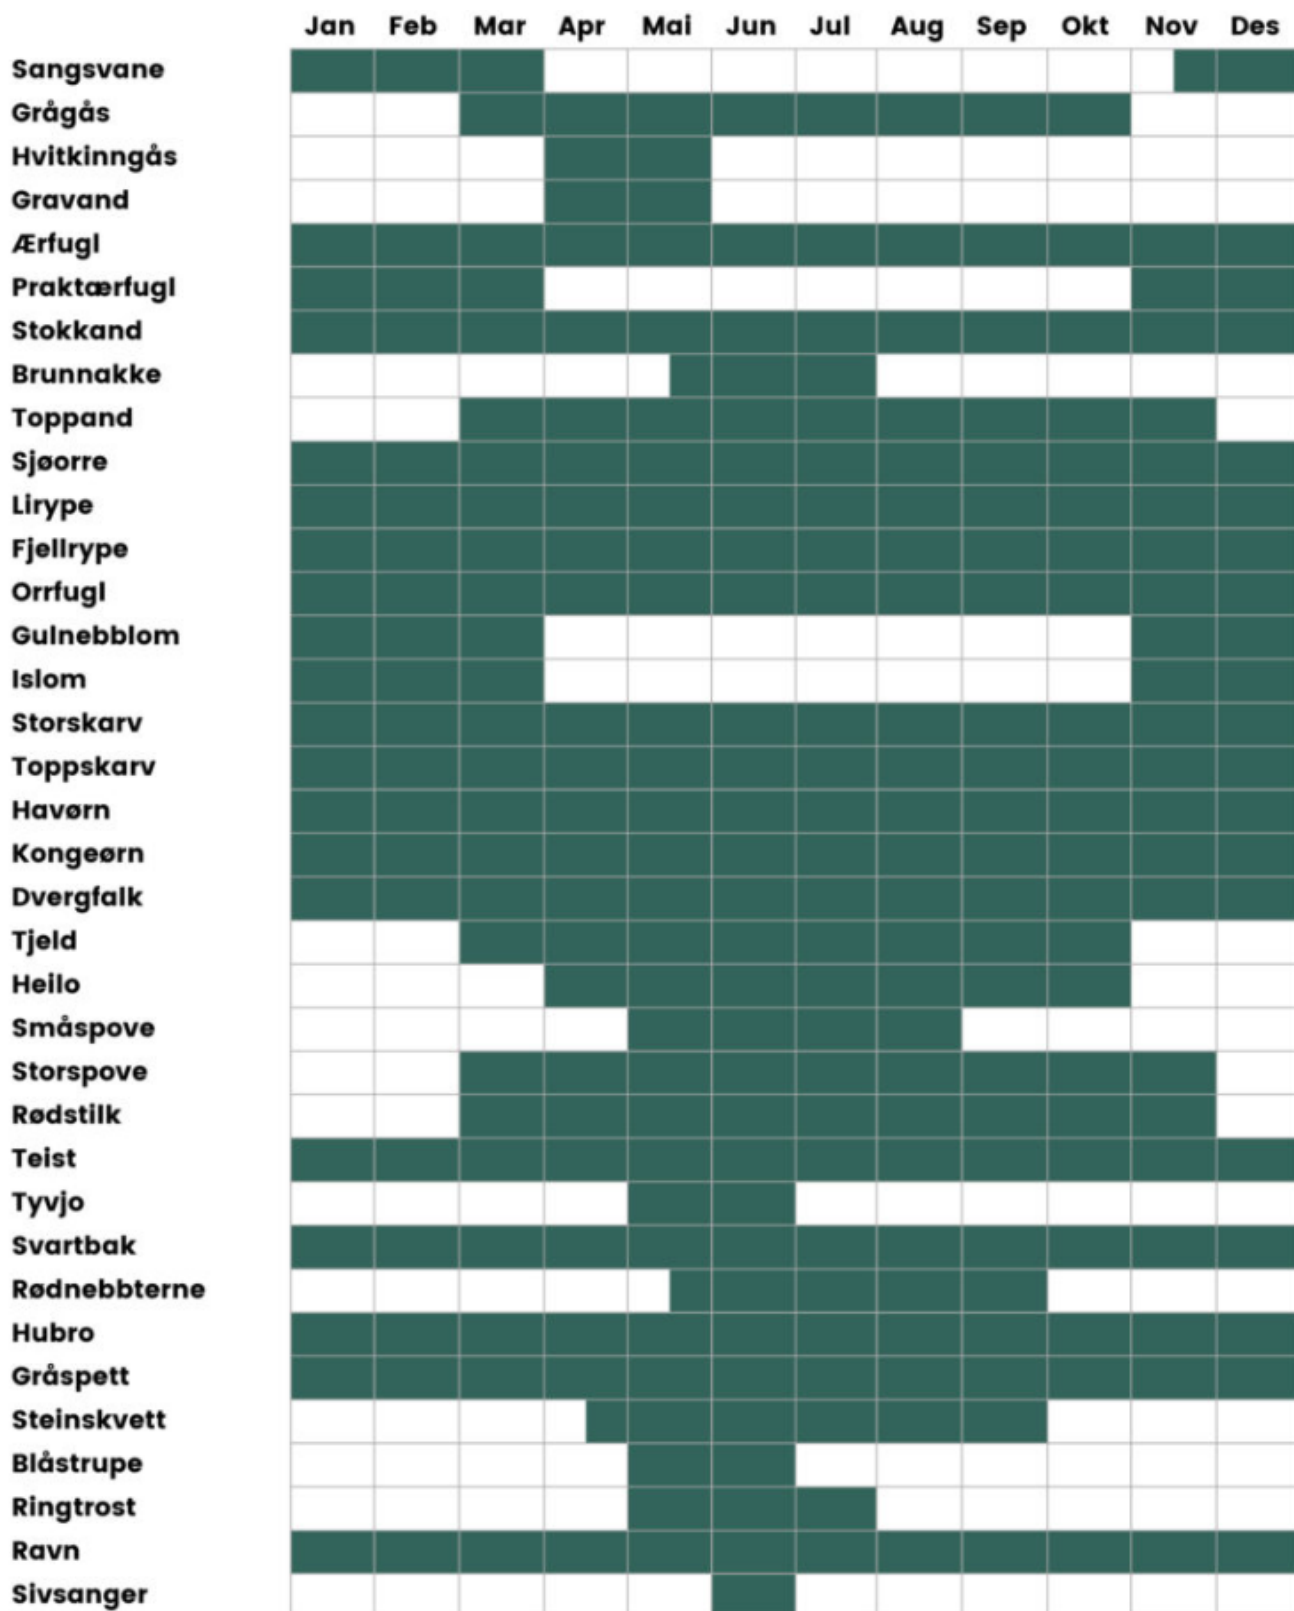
| | Jan | Feb | Mar | Apr | Mai | Jun | Jul | Aug | Sep | Okt | Nov | Des |
|---|---|---|---|---|---|---|---|---|---|---|---|---|
| Sangsvane | | | | | | | | | | | | |
| Grågås | | | | | | | | | | | | |
| Hvitkinngås | | | | | | | | | | | | |
| Gravand | | | | | | | | | | | | |
| Ærfugl | | | | | | | | | | | | |
| Praktærfugl | | | | | | | | | | | | |
| Stokkand | | | | | | | | | | | | |
| Brunnakke | | | | | | | | | | | | |
| Toppand | | | | | | | | | | | | |
| Sjøorre | | | | | | | | | | | | |
| Lirype | | | | | | | | | | | | |
| Fjellrype | | | | | | | | | | | | |
| Orrfugl | | | | | | | | | | | | |
| Gulnebblom | | | | | | | | | | | | |
| Islom | | | | | | | | | | | | |
| Storskarv | | | | | | | | | | | | |
| Toppskarv | | | | | | | | | | | | |
| Havørn | | | | | | | | | | | | |
| Kongeørn | | | | | | | | | | | | |
| Dvergfalk | | | | | | | | | | | | |
| Tjeld | | | | | | | | | | | | |
| Heilo | | | | | | | | | | | | |
| Småspove | | | | | | | | | | | | |
| Storspove | | | | | | | | | | | | |
| Rødstilk | | | | | | | | | | | | |
| Teist | | | | | | | | | | | | |
| Tyvjo | | | | | | | | | | | | |
| Svartbak | | | | | | | | | | | | |
| Rødnebbterne | | | | | | | | | | | | |
| Hubro | | | | | | | | | | | | |
| Gråspett | | | | | | | | | | | | |
| Steinskvett | | | | | | | | | | | | |
| Blåstrupe | | | | | | | | | | | | |
| Ringtrost | | | | | | | | | | | | |
| Ravn | | | | | | | | | | | | |
| Sivsanger | | | | | | | | | | | | |